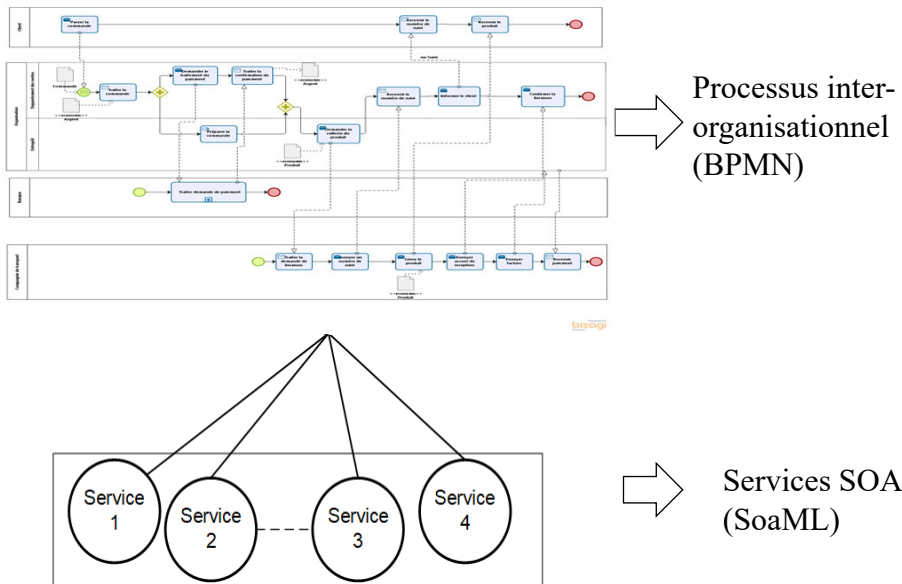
Client

Passer la commande

Recevoir le numéro de suivi

Recevoir le produit

Organisation

Département des ventes

Entrepôt

Commande

Argent

Traiter la commande

Demander le traitement du paiement

Traiter la confirmation de paiement

Argent

Préparer la commande

Demander la collecte de produit

Produit

Recevoir le numéro de suivi

Informer le client

Confirmer la livraison

Banque

Traiter demande de paiement

Compagnie de transport

Traiter la demande de livraison

Envoyer un numéro de suivi

Livrer le produit

Envoyer accusé de réception

Envoyer facture

Recevoir paiement

Produit

bizagi

Processus inter-organisationnel (BPMN)

Service 1

Service 2

Service 3

Service 4

Services SOA (SoaML)